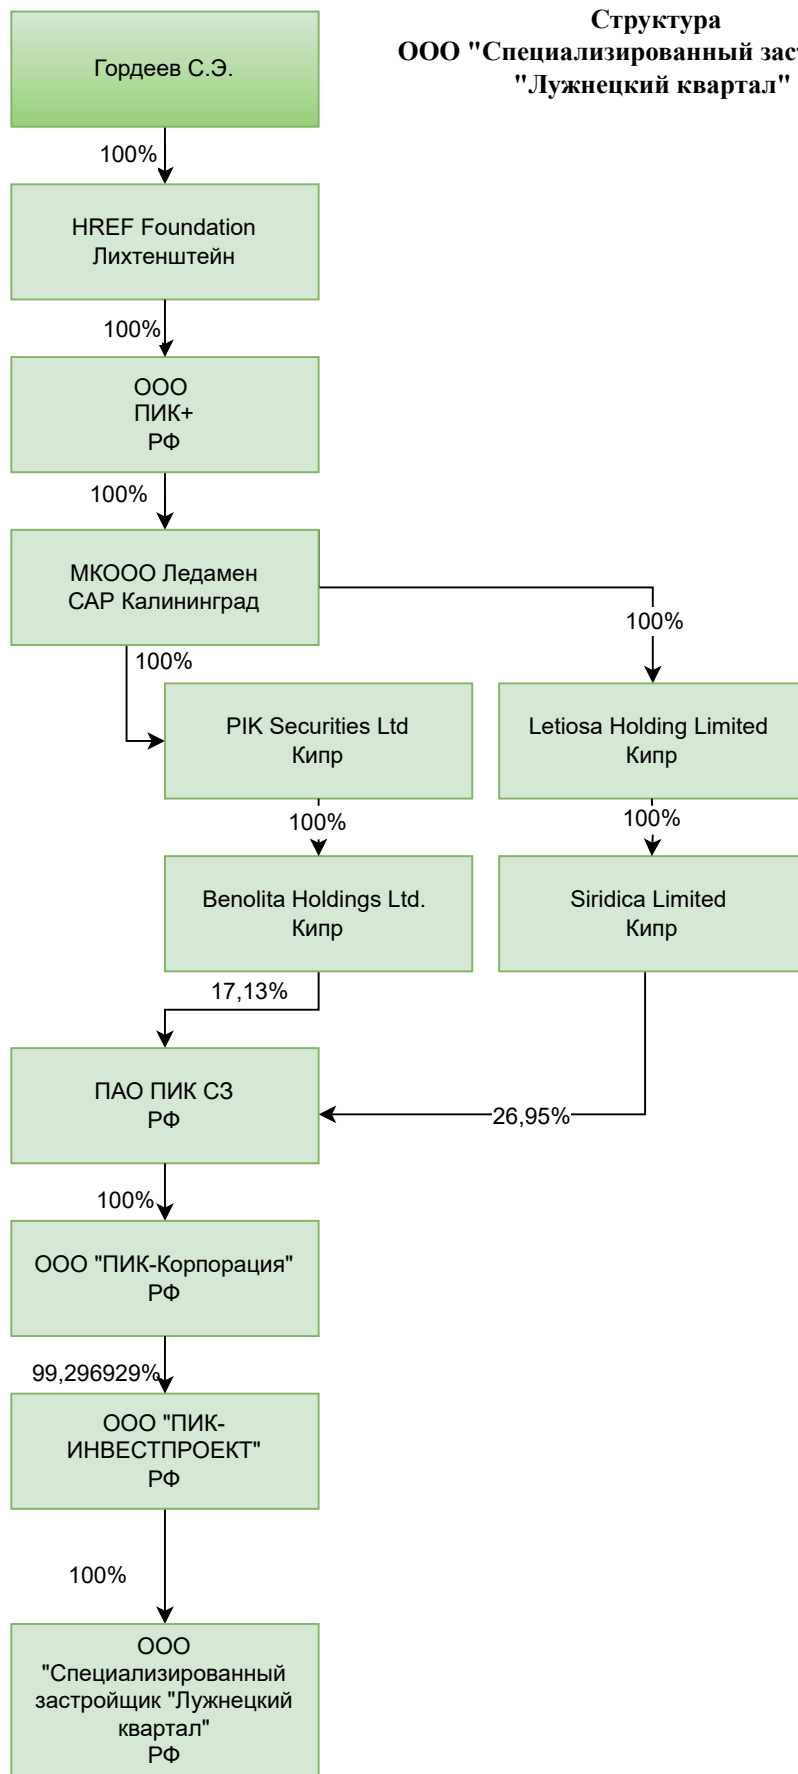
Структура
ООО "Специализированный зас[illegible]
"Лужнецкий квартал"

Гордеев С.Э.

100%

HREF Foundation
Лихтенштейн

100%

ООО
ПИК+
РФ

100%

МКООО Ледамен
САР Калининград

100%

100%

PIK Securities Ltd
Кипр

Letiosa Holding Limited
Кипр

100%

100%

Benolita Holdings Ltd.
Кипр

Siridica Limited
Кипр

17,13%

ПАО ПИК СЗ
РФ

26,95%

100%

ООО "ПИК-Корпорация"
РФ

99,296929%

ООО "ПИК-ИНВЕСТПРОЕКТ"
РФ

100%

ООО
"Специализированный застройщик "Лужнецкий квартал"
РФ